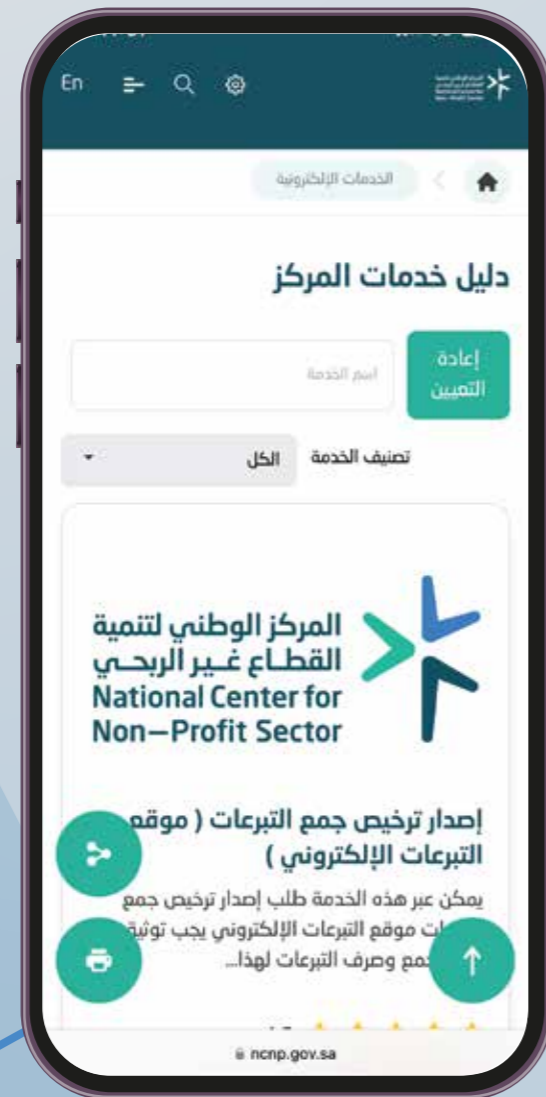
En

الخدمات الإلكترونية

دليل خدمات المركز

إعادة التعيين

اسم الخدمة

تصنيف الخدمة الكل

المركز الوطني لتنمية القطاع غير الربحي
National Center for Non-Profit Sector

إصدار ترخيص جمع التبرعات ( موقع التبرعات الإلكتروني )

يمكن عبر هذه الخدمة طلب إصدار ترخيص جمع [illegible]ت موقع التبرعات الإلكتروني يجب توثيق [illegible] جمع وصرف التبرعات لهذا...

ncnp.gov.sa